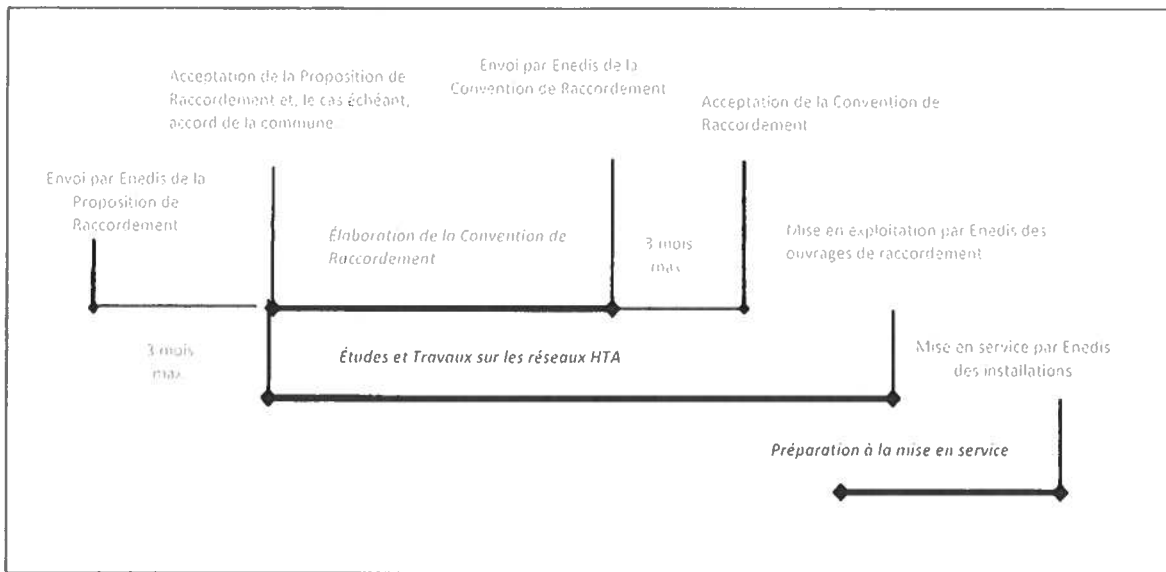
Acceptation de la Proposition de Raccordement et, le cas échéant, accord de la commune

Envoi par Enedis de la Convention de Raccordement

Acceptation de la Convention de Raccordement

Envoi par Enedis de la Proposition de Raccordement

Élaboration de la Convention de Raccordement

3 mois max

Mise en exploitation par Enedis des ouvrages de raccordement

3 mois max

Études et Travaux sur les réseaux HTA

Mise en service par Enedis des installations

Préparation à la mise en service